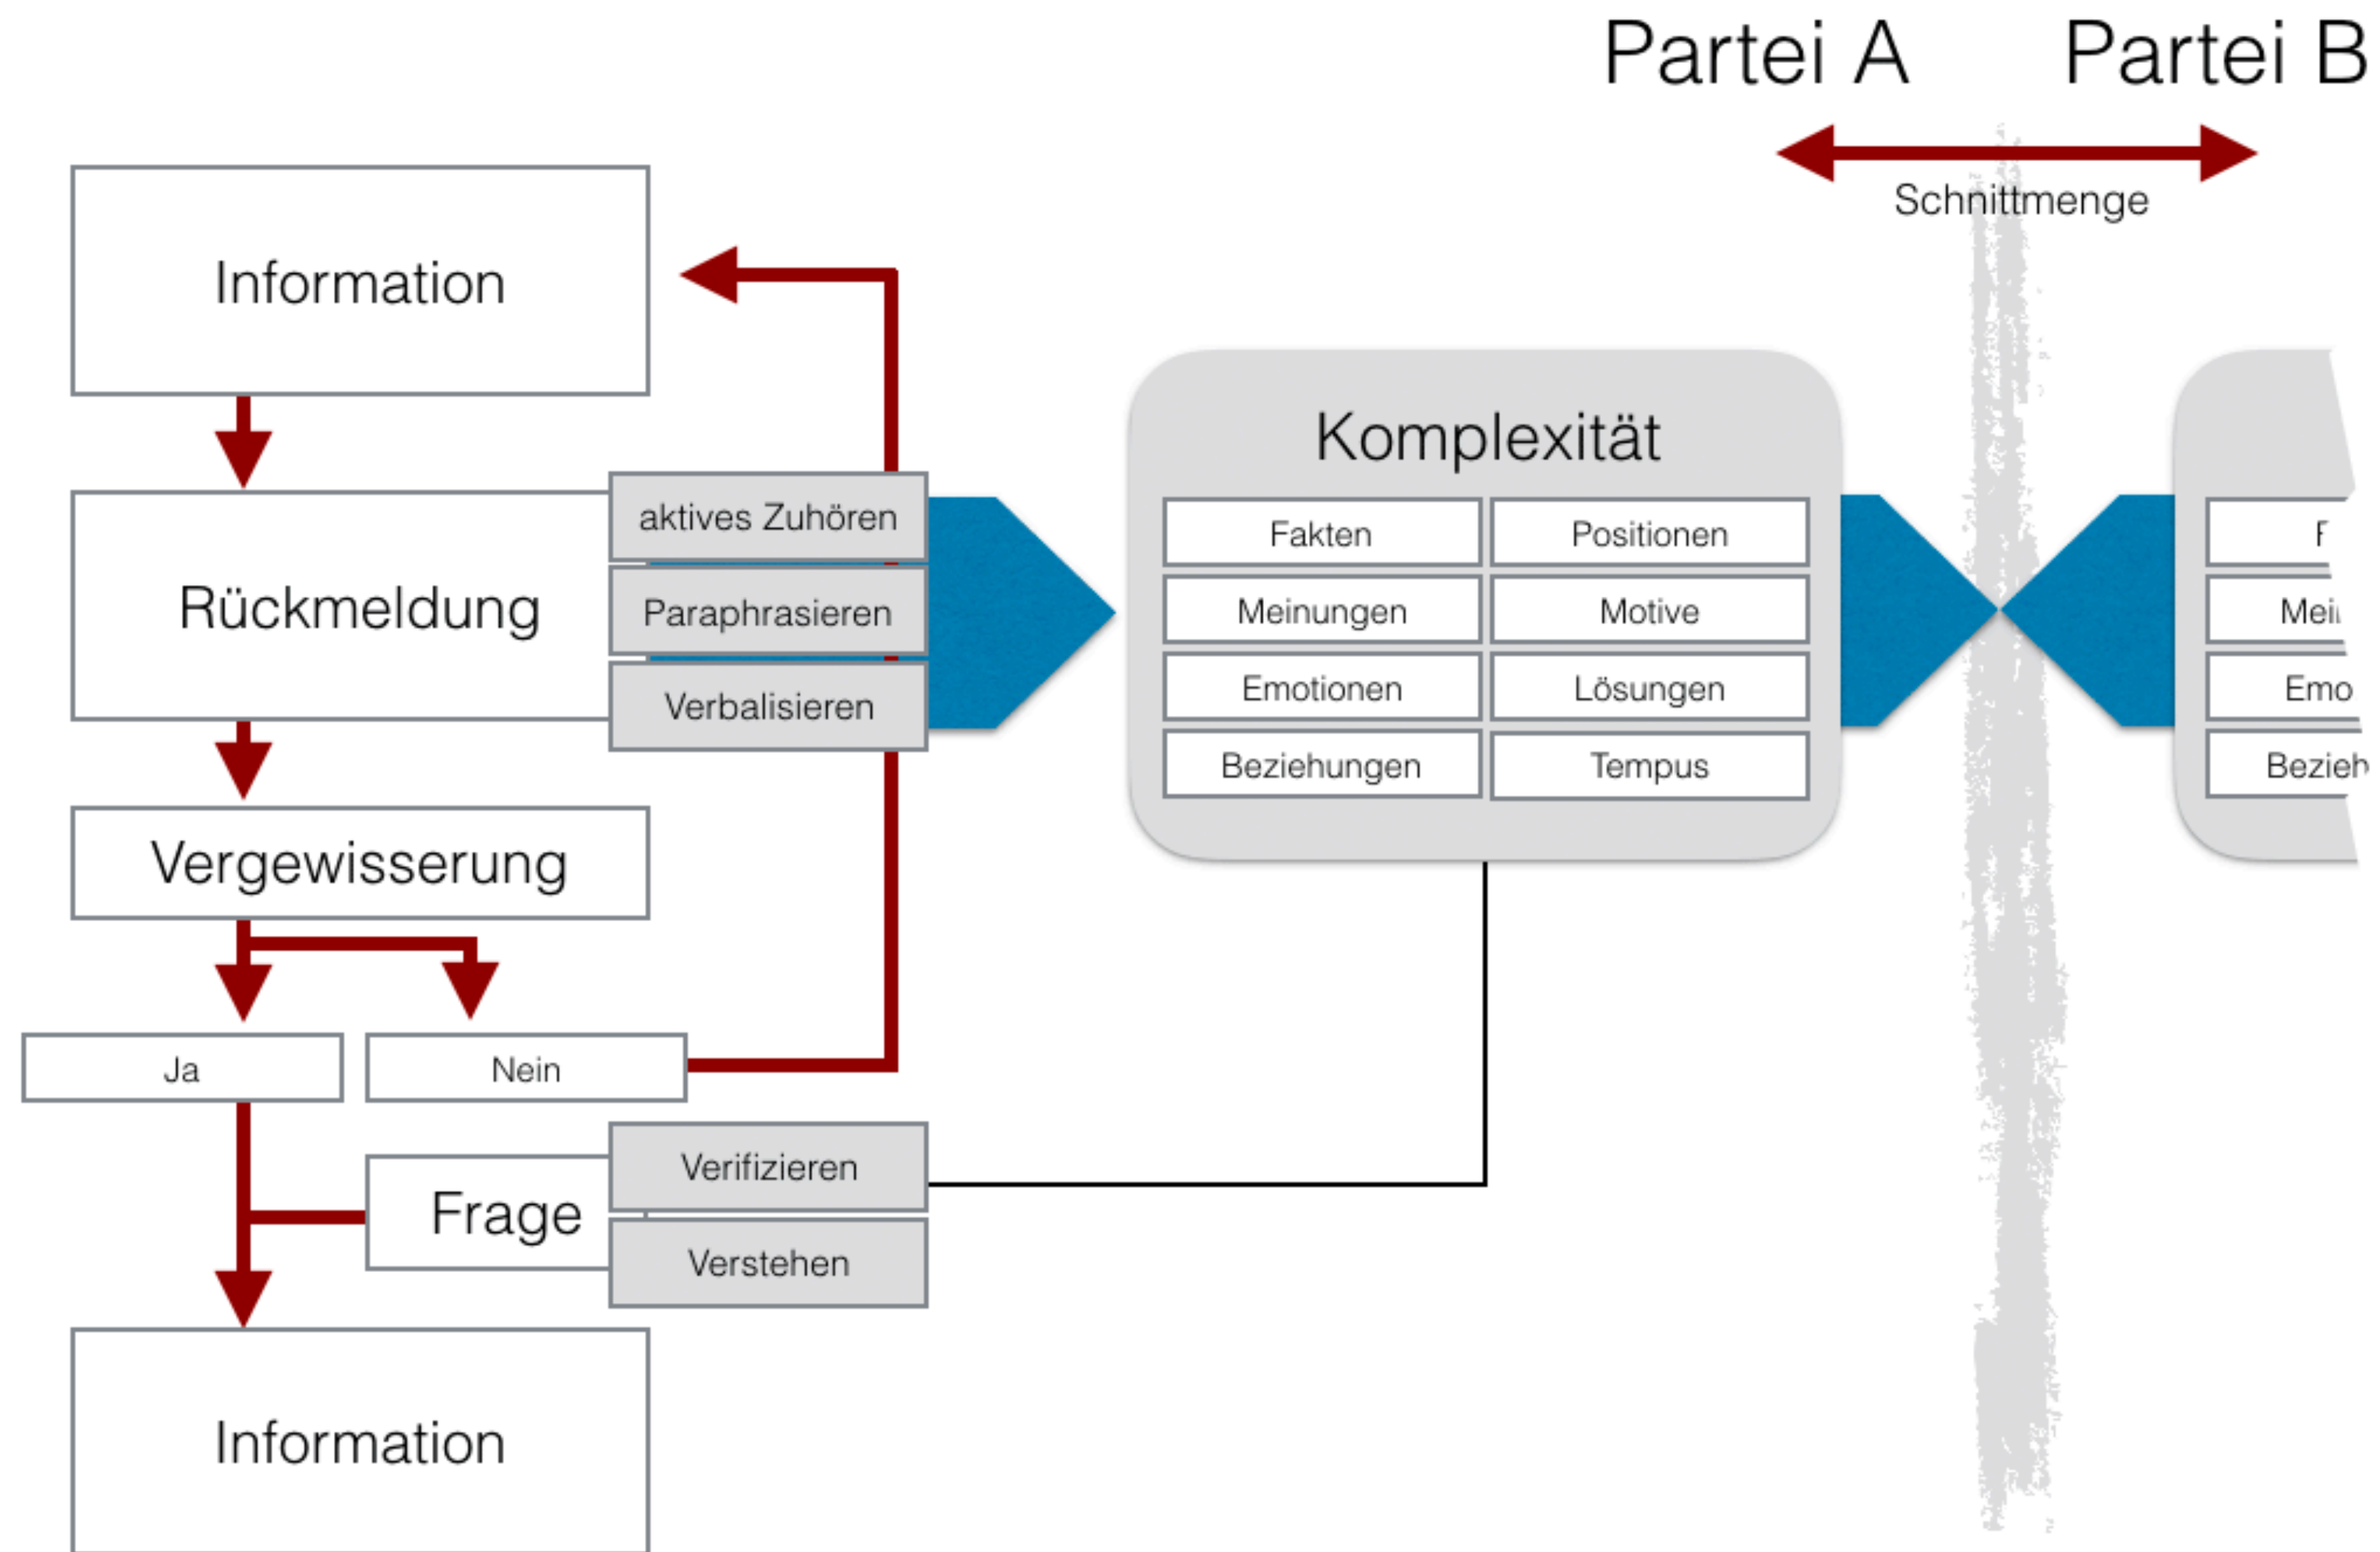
Partei A Partei B

Schnittmenge

Information

Rückmeldung

aktives Zuhören

Paraphrasieren

Verbalisieren

Komplexität

| Fakten | Positionen |
|---|---|
| Meinungen | Motive |
| Emotionen | Lösungen |
| Beziehungen | Tempus |

F

Mei

Emo

Bezieh

Vergewisserung

Ja

Nein

Frage

Verifizieren

Verstehen

Information